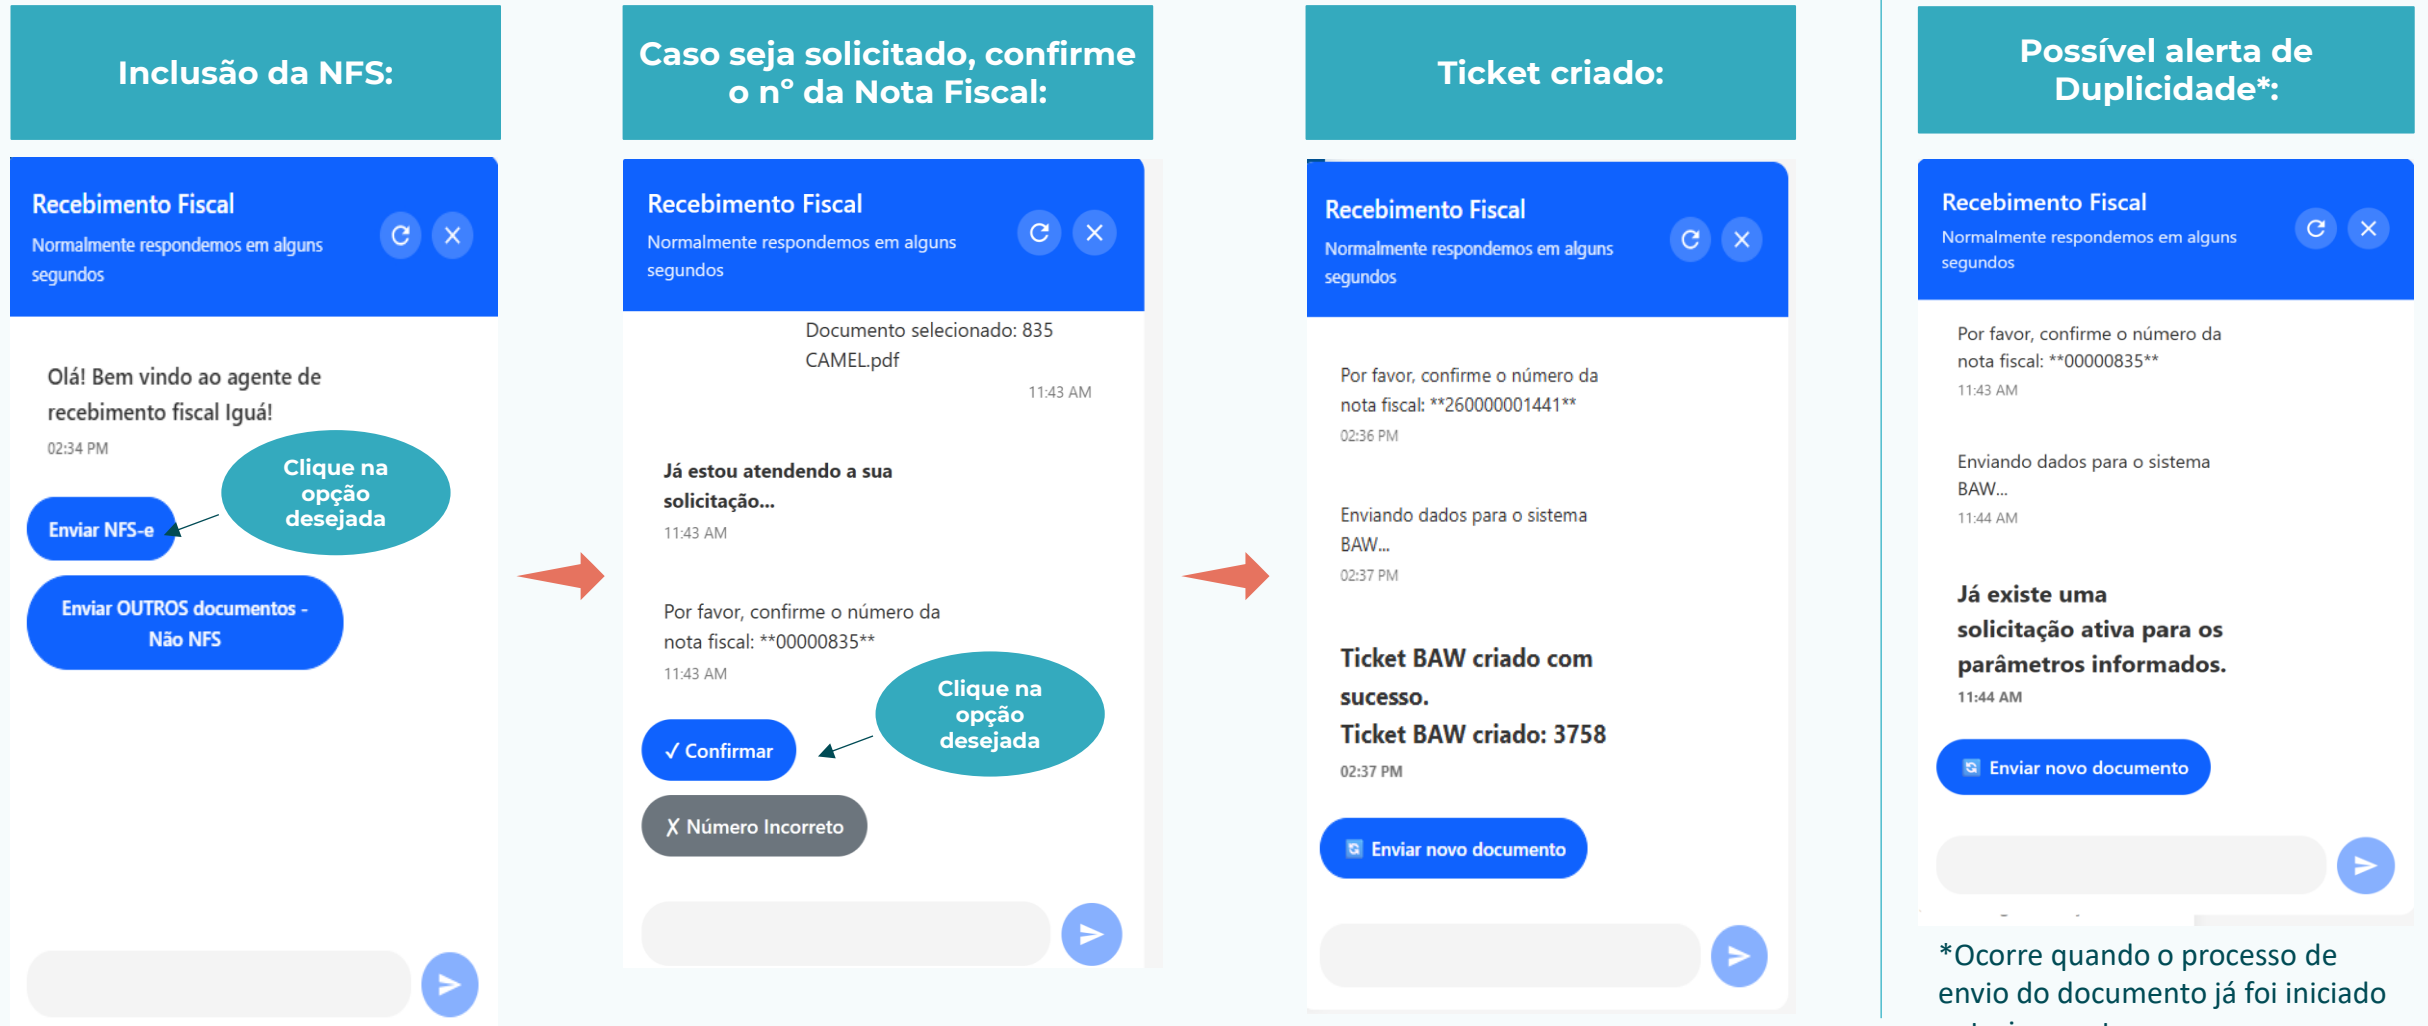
Inclusão da NFS:

Recebimento Fiscal
Normalmente respondemos em alguns segundos

Olá! Bem vindo ao agente de recebimento fiscal Iguá!
02:34 PM

Clique na opção desejada

Enviar NFS-e

Enviar OUTROS documentos - Não NFS

Caso seja solicitado, confirme o n° da Nota Fiscal:

Recebimento Fiscal
Normalmente respondemos em alguns segundos

Documento selecionado: 835 CAMEL.pdf
11:43 AM

Já estou atendendo a sua solicitação...
11:43 AM

Por favor, confirme o número da nota fiscal: **00000835**
11:43 AM

Clique na opção desejada

✓ Confirmar

✗ Número Incorreto

Ticket criado:

Recebimento Fiscal
Normalmente respondemos em alguns segundos

Por favor, confirme o número da nota fiscal: **260000001441**
02:36 PM

Enviando dados para o sistema BAW...
02:37 PM

Ticket BAW criado com sucesso.
Ticket BAW criado: 3758
02:37 PM

Enviar novo documento

Possível alerta de Duplicidade*:

Recebimento Fiscal
Normalmente respondemos em alguns segundos

Por favor, confirme o número da nota fiscal: **00000835**
11:43 AM

Enviando dados para o sistema BAW...
11:44 AM

Já existe uma solicitação ativa para os parâmetros informados.
11:44 AM

Enviar novo documento

*Ocorre quando o processo de envio do documento já foi iniciado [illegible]